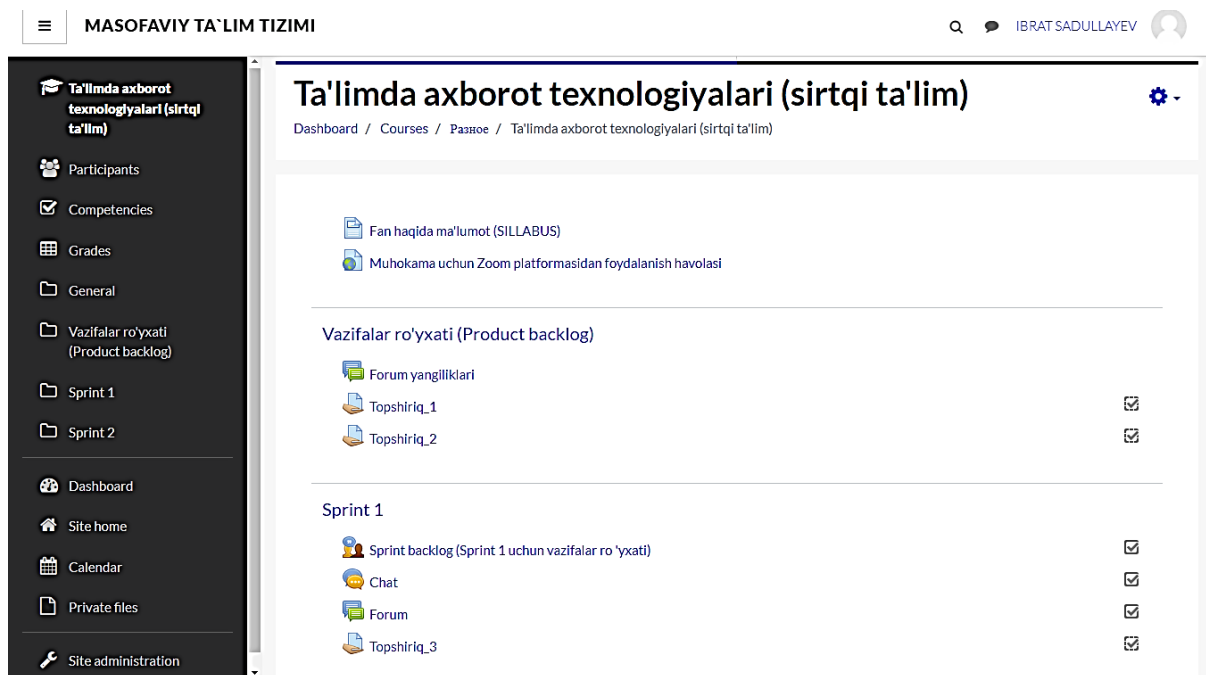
MASOFAVIY TA`LIM TIZIMI

IBRAT SADULLAYEV

Ta'limda axborot texnologiyalari (sirtqi ta'lim)

Participants

Competencies

Grades

General

Vazifalar ro'yxati (Product backlog)

Sprint 1

Sprint 2

Dashboard

Site home

Calendar

Private files

Site administration

Ta'limda axborot texnologiyalari (sirtqi ta'lim)

Dashboard / Courses / Разное / Ta'limda axborot texnologiyalari (sirtqi ta'lim)

Fan haqida ma'lumot (SILLABUS)

Muhokama uchun Zoom platformasidan foydalanish havolasi

Vazifalar ro'yxati (Product backlog)

Forum yangiliklari

Topshiriq_1

Topshiriq_2

Sprint 1

Sprint backlog (Sprint 1 uchun vazifalar ro 'yxati)

Chat

Forum

Topshiriq_3